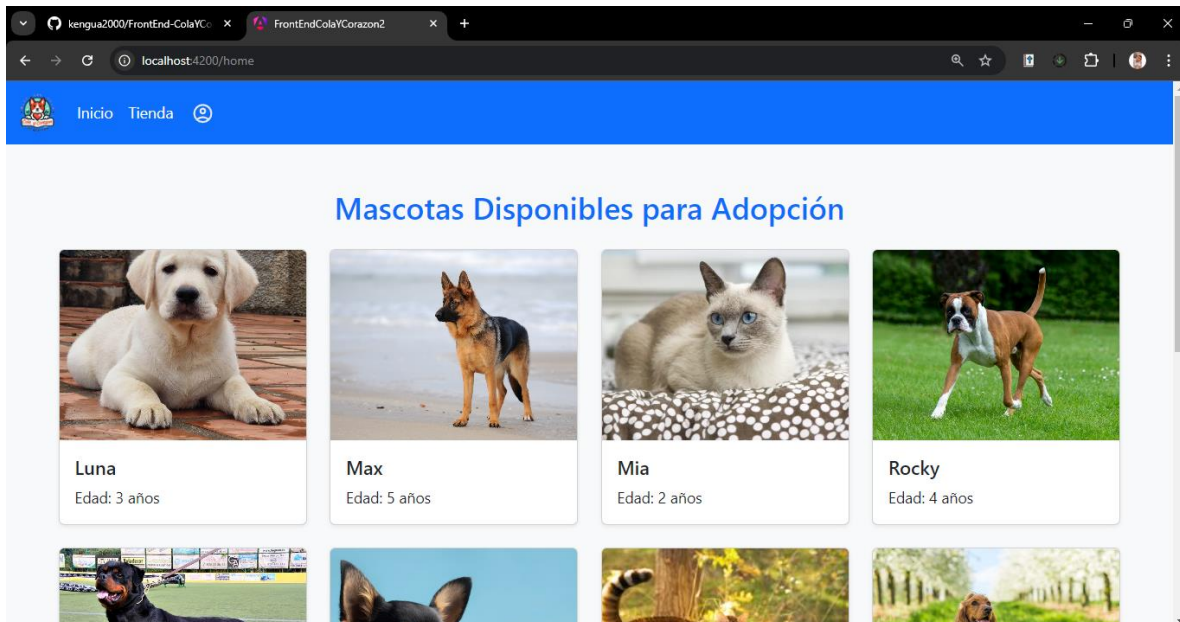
kengua2000/FrontEnd-ColaYCo ×
FrontEndColaYCorazon2 ×
+
localhost:4200/home

Inicio Tienda

Mascotas Disponibles para Adopción

Luna
Edad: 3 años

Max
Edad: 5 años

Mia
Edad: 2 años

Rocky
Edad: 4 años